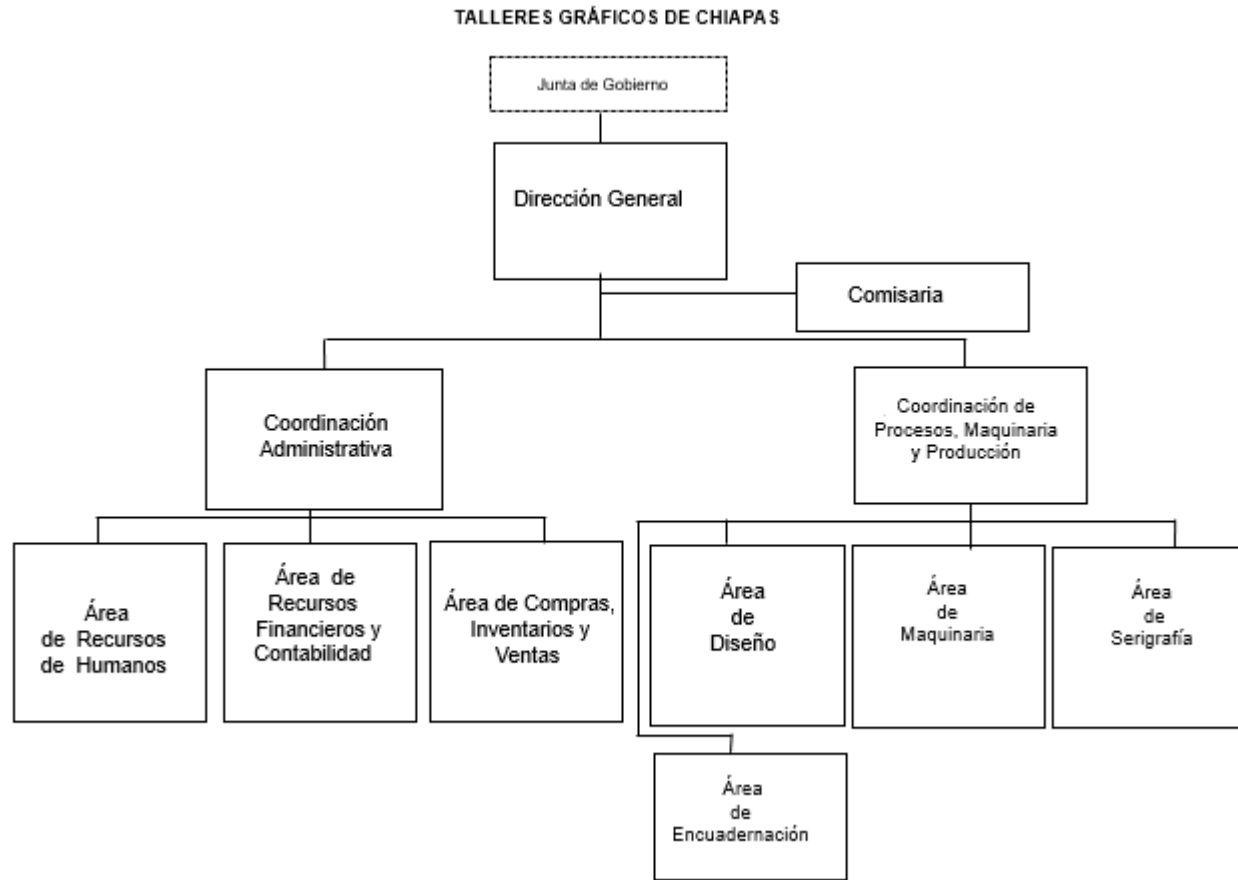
TALLERES GRÁFICOS DE CHIAPAS

Junta de Gobierno

Dirección General

Comisaria

Coordinación Administrativa

Coordinación de Procesos, Maquinaria y Producción

Área de Recursos de Humanos

Área de Recursos Financieros y Contabilidad

Área de Compras, Inventarios y Ventas

Área de Diseño

Área de Maquinaria

Área de Serigrafía

Área de Encuadernación